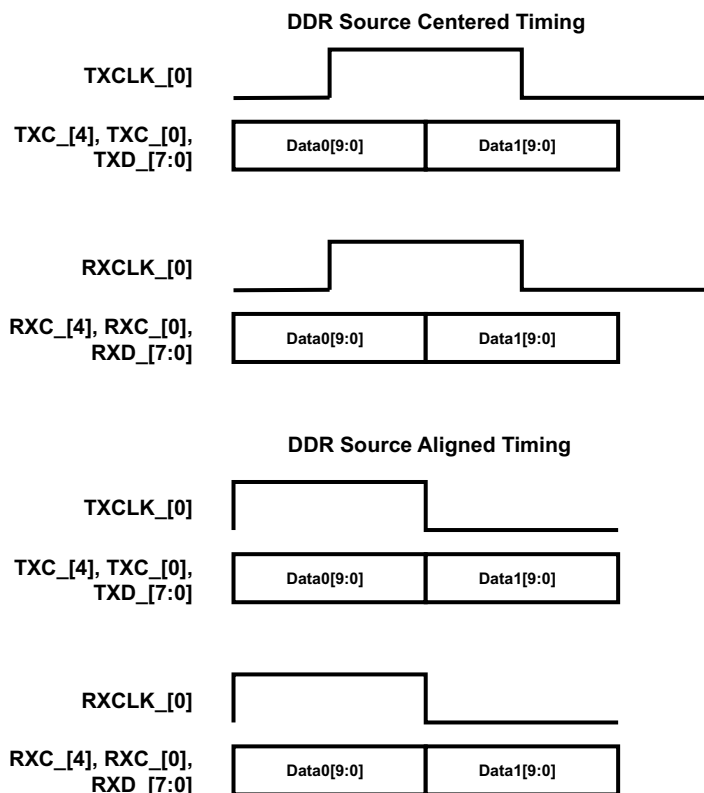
DDR Source Centered Timing

TXCLK_[0]

TXC_[4], TXC_[0], TXD_[7:0]

Data0[9:0]

Data1[9:0]

RXCLK_[0]

RXC_[4], RXC_[0], RXD_[7:0]

Data0[9:0]

Data1[9:0]

DDR Source Aligned Timing

TXCLK_[0]

TXC_[4], TXC_[0], TXD_[7:0]

Data0[9:0]

Data1[9:0]

RXCLK_[0]

RXC_[4], RXC_[0], RXD_[7:0]

Data0[9:0]

Data1[9:0]